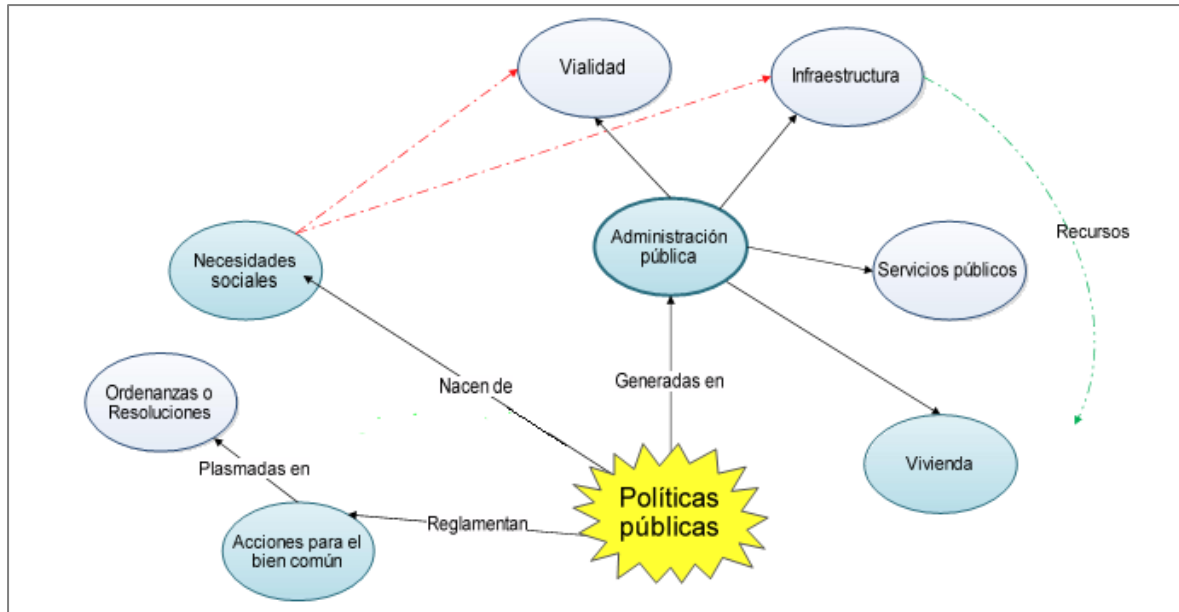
Vialidad

Infraestructura

Recursos

Necesidades sociales

Administración pública

Servicios públicos

Ordenanzas o Resoluciones

Nacen de

Generadas en

Vivienda

Plasmadas en

Políticas públicas

Reglamentan

Acciones para el bien común